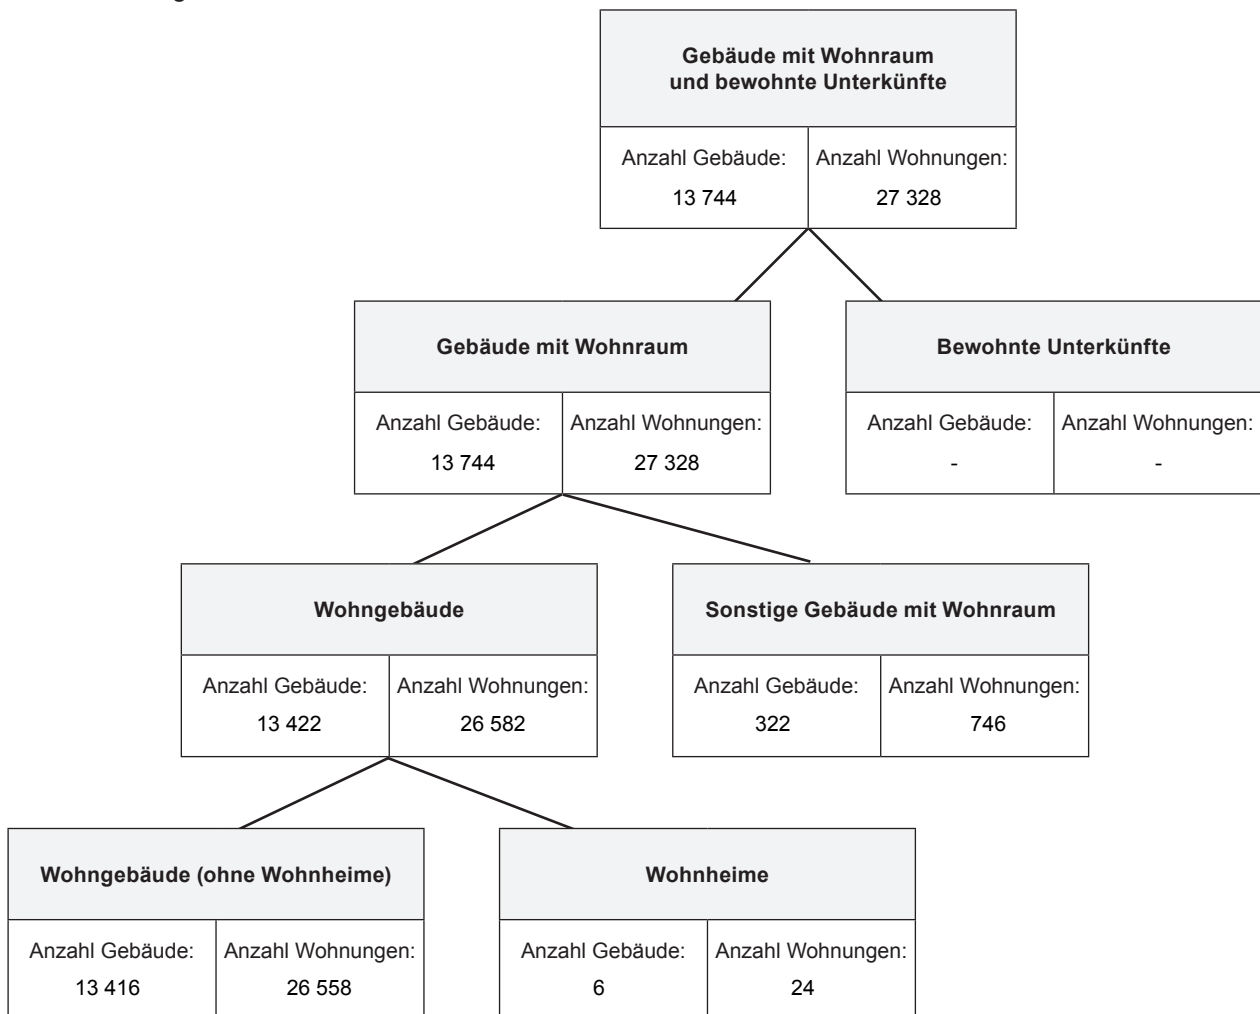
Gebäude mit Wohnraum und bewohnte Unterkünfte

Anzahl Gebäude: 13 744
Anzahl Wohnungen: 27 328

Gebäude mit Wohnraum

Anzahl Gebäude: 13 744
Anzahl Wohnungen: 27 328

Bewohnte Unterkünfte

Anzahl Gebäude: -
Anzahl Wohnungen: -

Wohngebäude

Anzahl Gebäude: 13 422
Anzahl Wohnungen: 26 582

Sonstige Gebäude mit Wohnraum

Anzahl Gebäude: 322
Anzahl Wohnungen: 746

Wohngebäude (ohne Wohnheime)

Anzahl Gebäude: 13 416
Anzahl Wohnungen: 26 558

Wohnheime

Anzahl Gebäude: 6
Anzahl Wohnungen: 24